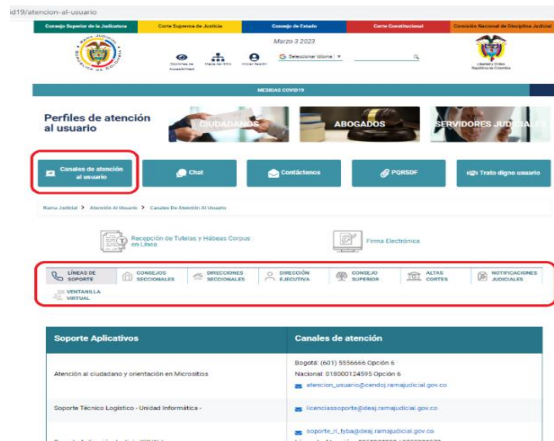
id19/atencion-al-usuario

Consejo Superior de la Judicatura | Corte Suprema de Justicia | Consejo de Estado | Corte Constitucional | Comisión Nacional de Disciplina Judicial

Marzo 3 2023

Opciones de Accesibilidad | Mapa de Sitio | Portal Interno | Seleccionar idioma

Libertad y Orden República de Colombia

MEDIDAS COVID19

Perfiles de atención al usuario

CIUDADANOS | ABOGADOS | SERVIDORES JUDICIALES

Canales de atención al usuario | Chat | Contáctenos | PQRSDF | Trato digno usuario

Rama Judicial > Atención Al Usuario > Canales De Atención Al Usuario

Recepción de Tutelas y Hábeas Corpus en Línea

Firma Electrónica

LÍNEAS DE SOPORTE | CONSEJOS SECCIONALES | DIRECCIONES SECCIONALES | DIRECCIÓN EJECUTIVA | CONSEJO SUPERIOR | ALTAS CORTES | NOTIFICACIONES JUDICIALES | VENTANILLA VIRTUAL

| Soporte Aplicativos | Canales de atención |
|---|---|
| Atención al ciudadano y orientación en Micrositios | Bogotá: (601) 5556666 Opción 6 Nacional: 018000124595 Opción 6 atencion_usuario@cendoj.ramajudicial.gov.co |
| Soporte Técnico Logístico - Unidad Informática - | licenciassoporte@deaj.ramajudicial.gov.co |
| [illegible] | soporte_ti_tyba@deaj.ramajudicial.gov.co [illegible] |